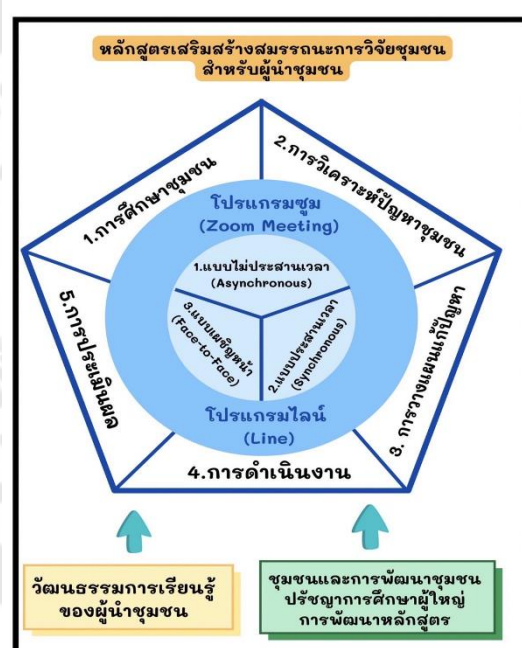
หลักสูตรเสริมสร้างสมรรถนะการวิจัยชุมชน
สำหรับผู้นำชุมชน

1.การศึกษาชุมชน

2.การวิเคราะห์ปัญหาชุมชน

3. การวางแผนแก้ปัญหา

4.การดำเนินงาน

5.การประเมินผล

โปรแกรมซูม
(Zoom Meeting)

1.แบบไม่ประสานเวลา
(Asynchronous)

2.แบบประสานเวลา
(Synchronous)

3.แบบเผชิญหน้า
(Face-to-Face)

โปรแกรมไลน์
(Line)

วัฒนธรรมการเรียนรู้
ของผู้นำชุมชน

ชุมชนและการพัฒนาชุมชน
ปรัชญาการศึกษาผู้ใหญ่
การพัฒนาหลักสูตร